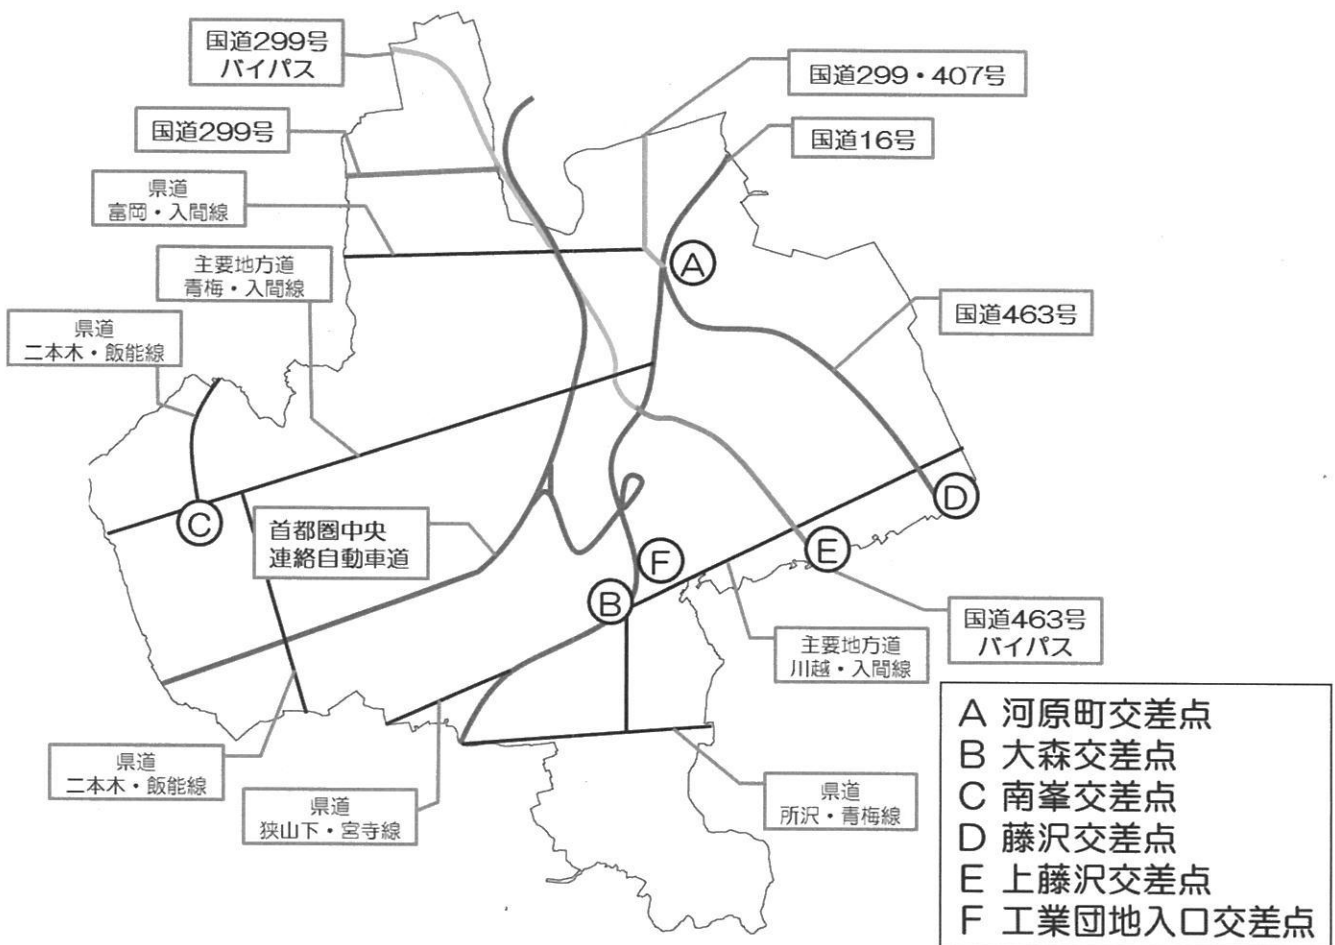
国道299号
バイパス

国道299・407号

国道299号

国道16号

県道
富岡・入間線

主要地方道
青梅・入間線

国道463号

県道
二本木・飯能線

A

C

首都圏中央
連絡自動車道

F

E

D

B

国道463号
バイパス

主要地方道
川越・入間線

県道
二本木・飯能線

県道
狭山下・宮寺線

県道
所沢・青梅線

A 河原町交差点
B 大森交差点
C 南峯交差点
D 藤沢交差点
E 上藤沢交差点
F 工業団地入口交差点